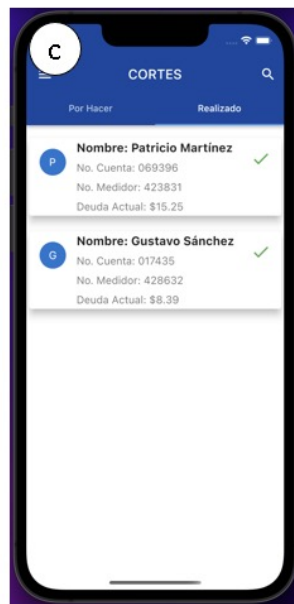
c

CORTES

Por Hacer

Realizado

P

Nombre: Patricio Martínez

No. Cuenta: 069396

No. Medidor: 423831

Deuda Actual: $15.25

G

Nombre: Gustavo Sánchez

No. Cuenta: 017435

No. Medidor: 428632

Deuda Actual: $8.39